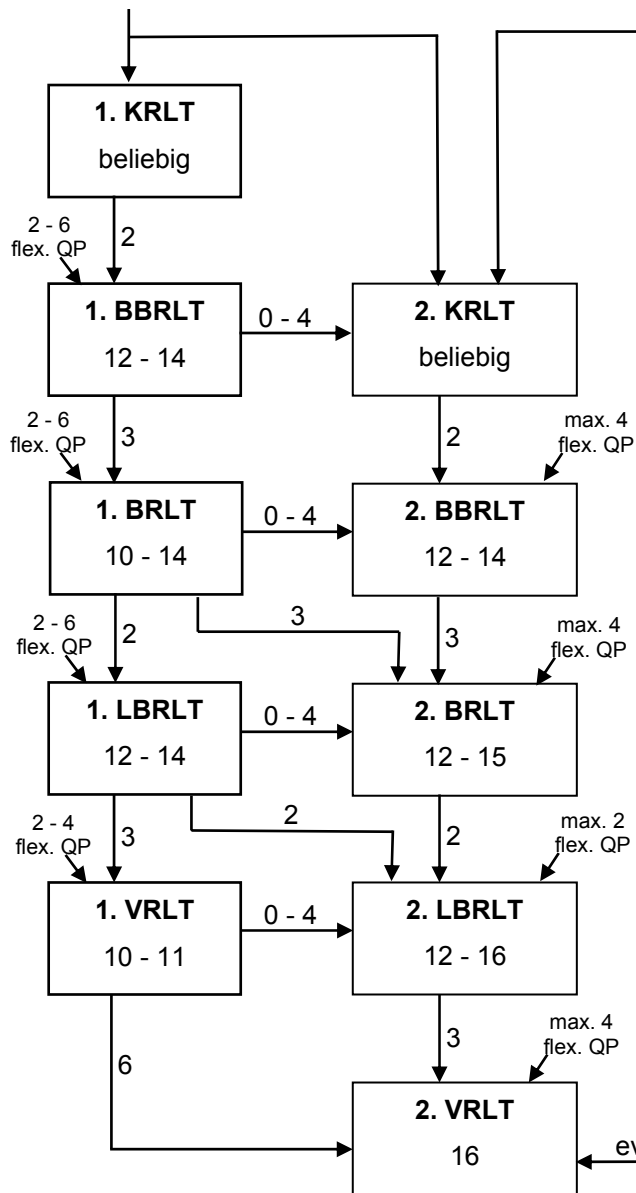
1. KRLT
beliebig

2 - 6
flex. QP

2

1. BBRLT
12 - 14

0 - 4

2. KRLT
beliebig

2 - 6
flex. QP

3

2

max. 4
flex. QP

1. BRLT
10 - 14

0 - 4

2. BBRLT
12 - 14

2 - 6
flex. QP

2

3

3

max. 4
flex. QP

1. LBRLT
12 - 14

0 - 4

2. BRLT
12 - 15

2 - 4
flex. QP

3

2

2

max. 2
flex. QP

1. VRLT
10 - 11

0 - 4

2. LBRLT
12 - 16

3

max. 4
flex. QP

6

2. VRLT
16

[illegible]